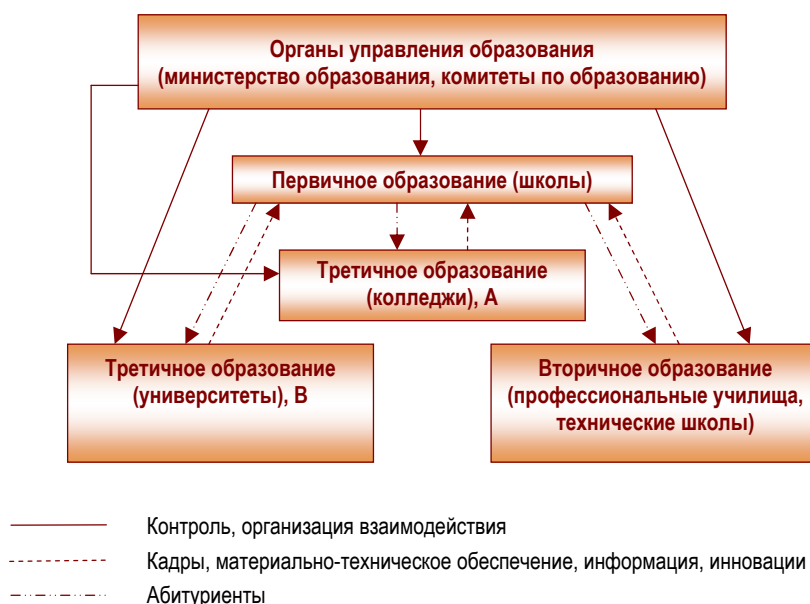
Органы управления образования
(министерство образования, комитеты по образованию)

Первичное образование (школы)

Третичное образование
(колледжи), А

Третичное образование
(университеты), В

Вторичное образование
(профессиональные училища,
технические школы)

Контроль, организация взаимодействия

Кадры, материально-техническое обеспечение, информация, инновации

Абитуриенты